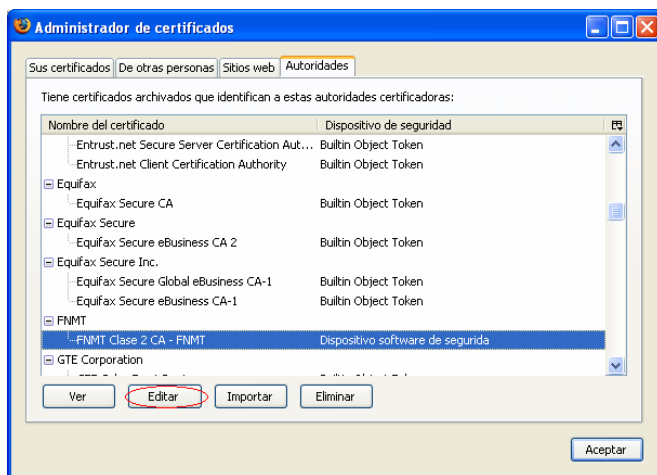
Administrador de certificados

Sus certificados | De otras personas | Sitios web | Autoridades

Tiene certificados archivados que identifican a estas autoridades certificadoras:

| Nombre del certificado | Dispositivo de seguridad |
|---|---|
| Entrust.net Secure Server Certification Aut... | Builtin Object Token |
| Entrust.net Client Certification Authority | Builtin Object Token |
| ⊟ Equifax | |
| Equifax Secure CA | Builtin Object Token |
| ⊟ Equifax Secure | |
| Equifax Secure eBusiness CA 2 | Builtin Object Token |
| ⊟ Equifax Secure Inc. | |
| Equifax Secure Global eBusiness CA-1 | Builtin Object Token |
| Equifax Secure eBusiness CA-1 | Builtin Object Token |
| ⊟ FNMT | |
| FNMT Clase 2 CA - FNMT | Dispositivo software de segurida |
| ⊟ GTE Corporation | |
| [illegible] | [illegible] |

Ver | Editar | Importar | Eliminar

Aceptar